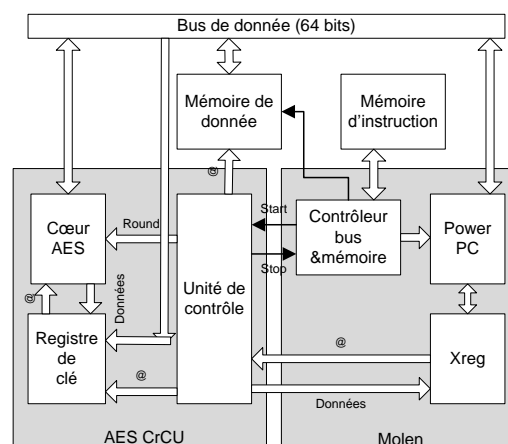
Bus de donnée (64 bits)

Mémoire de donnée

Mémoire d'instruction

@

Start

Cœur AES

Round

Contrôleur bus &mémoire

Power PC

Stop

Données

@

Unité de contrôle

Registre de clé

@

Xreg

@

Données

AES CrCU

Molen